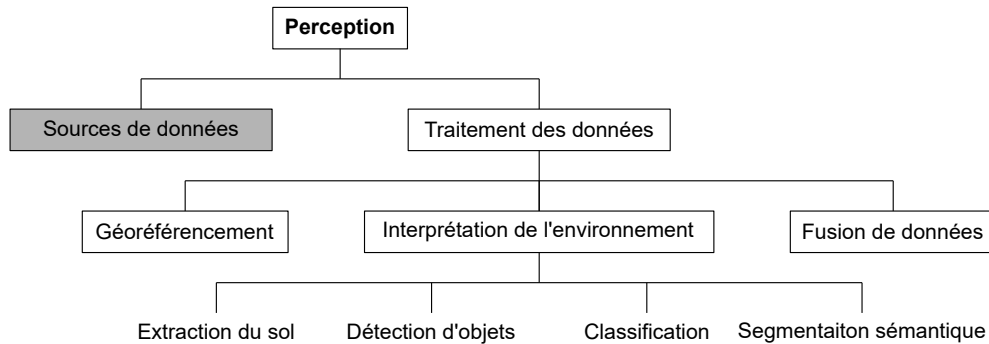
Perception

Sources de données

Traitement des données

Géoréférencement

Interprétation de l'environnement

Fusion de données

Extraction du sol

Détection d'objets

Classification

Segmentaiton sémantique